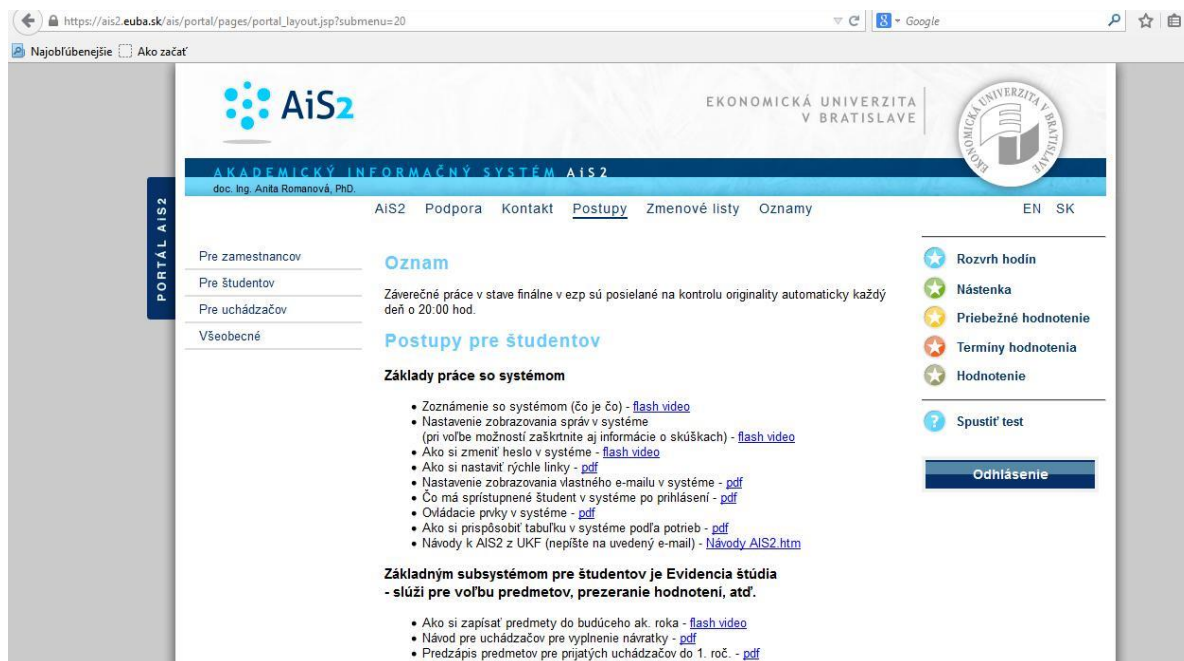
https://ais2.euba.sk/ais/portal/pages/portal_layout.jsp?submenu=20

Google

Najobľúbenejšie Ako začať

AiS2

EKONOMICKÁ UNIVERZITA V BRATISLAVE

EKONOMICKÁ UNIVERZITA V BRATISLAVE

AKADEMICKÝ INFORMAČNÝ SYSTÉM AiS2

doc. Ing. Anita Romanová, PhD.

PORTÁL AiS2

AiS2 Podpora Kontakt Postupy Zmenové listy Oznamy

EN SK

Pre zamestnancov

Pre študentov

Pre uchádzačov

Všeobecné

Oznam

Záverečné práce v stave finálne v ezp sú posielané na kontrolu originality automaticky každý deň o 20:00 hod.

Postupy pre študentov

Základy práce so systémom

- Zoznámenie so systémom (čo je čo) - flash video
- Nastavenie zobrazovania správ v systéme (pri voľbe možností zaškrtnite aj informácie o skúškach) - flash video
- Ako si zmeniť heslo v systéme - flash video
- Ako si nastaviť rýchle linky - pdf
- Nastavenie zobrazovania vlastného e-mailu v systéme - pdf
- Čo má sprístupnené študent v systéme po prihlásení - pdf
- Ovládacie prvky v systéme - pdf
- Ako si prispôsobiť tabuľku v systéme podľa potrieb - pdf
- Návody k AIS2 z UKF (nepíšte na uvedený e-mail) - Návody AIS2.htm

Základným subsystémom pre študentov je Evidencia štúdia - slúži pre voľbu predmetov, prezeranie hodnotení, atď.

- Ako si zapísať predmety do budúceho ak. roka - flash video
- Návod pre uchádzačov pre vyplnenie návratky - pdf
- Predzápis predmetov pre prijatých uchádzačov do 1. roč. - pdf

Rozvrh hodín

Nástenka

Priebežné hodnotenie

Termíny hodnotenia

Hodnotenie

Spustiť test

Odhlásenie